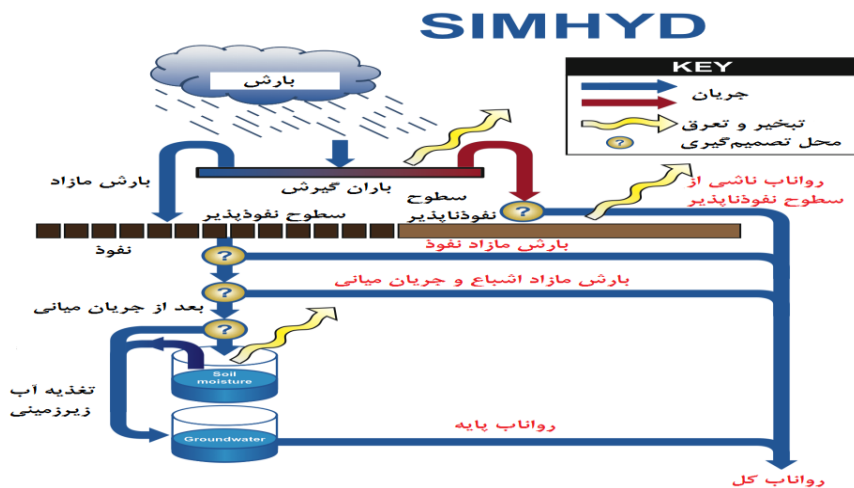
SIMHYD

KEY
جریان
تبخیر و تعرق
?
محل تصمیم‌گیری

بارش

بارش مازاد

باران گیرش

سطوح نفوذناپذیر

رواناب ناشی از سطوح نفوذناپذیر

سطوح نفوذپذیر

نفوذ

بارش مازاد نفوذ

بارش مازاد اشباع و جریان میانی

بعد از جریان میانی

Soil moisture

تغذیه آب زیرزمینی

Groundwater

رواناب پایه

رواناب کل